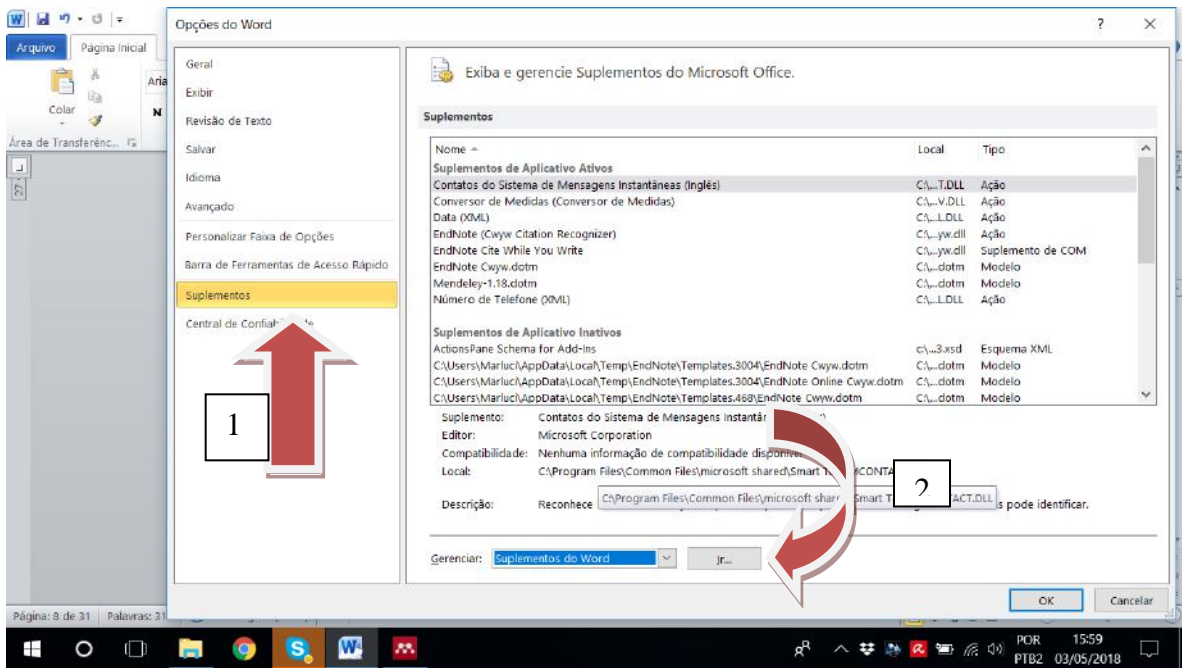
Arquivo Página Inicial

Colar

Área de Transferênc...

Página: 8 de 31 | Palavras: 31

Opções do Word

? ×

Geral

Exibir

Revisão de Texto

Salvar

Idioma

Avançado

Personalizar Faixa de Opções

Barra de Ferramentas de Acesso Rápido

Suplementos

Central de Confiab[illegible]

Exiba e gerencie Suplementos do Microsoft Office.

Suplementos

| Nome | Local | Tipo |
|---|---|---|
| Suplementos de Aplicativo Ativos | | |
| Contatos do Sistema de Mensagens Instantâneas (Inglês) | C:\...T.DLL | Ação |
| Conversor de Medidas (Conversor de Medidas) | C:\...V.DLL | Ação |
| Data (XML) | C:\...L.DLL | Ação |
| EndNote (Cwyw Citation Recognizer) | C:\...yw.dll | Ação |
| EndNote Cite While You Write | C:\...yw.dll | Suplemento de COM |
| EndNote Cwyw.dotm | C:\...dotm | Modelo |
| Mendeley-1.18.dotm | C:\...dotm | Modelo |
| Número de Telefone (XML) | C:\...L.DLL | Ação |
| Suplementos de Aplicativo Inativos | | |
| ActionsPane Schema for Add-Ins | c:\...3.xsd | Esquema XML |
| C:\Users\Marluci\AppData\Local\Temp\EndNote\Templates.3004\EndNote Cwyw.dotm | C:\...dotm | Modelo |
| C:\Users\Marluci\AppData\Local\Temp\EndNote\Templates.3004\EndNote Online Cwyw.dotm | C:\...dotm | Modelo |
| C:\Users\Marluci\AppData\Local\Temp\EndNote\Templates.468\EndNote Cwyw.dotm | C:\...dotm | Modelo |

Suplemento: Contatos do Sistema de Mensagens Instantân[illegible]

Editor: Microsoft Corporation

Compatibilidade: Nenhuma informação de compatibilidade disponív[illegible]

Local: C:\Program Files\Common Files\microsoft shared\Smart T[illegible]CONTA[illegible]

Descrição: Reconhece C:\Program Files\Common Files\microsoft share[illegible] Smart T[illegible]ACT.DLL s pode identificar.

1

2

Gerenciar: Suplementos do Word Ir...

OK Cancelar

POR PTB2 15:59 03/05/2018